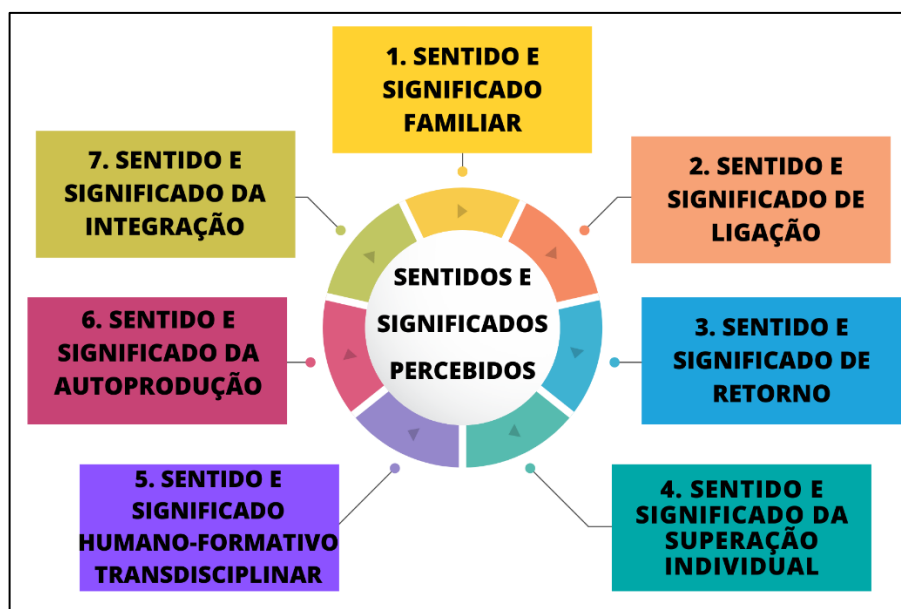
1. SENTIDO E SIGNIFICADO FAMILIAR

2. SENTIDO E SIGNIFICADO DE LIGAÇÃO

3. SENTIDO E SIGNIFICADO DE RETORNO

4. SENTIDO E SIGNIFICADO DA SUPERAÇÃO INDIVIDUAL

5. SENTIDO E SIGNIFICADO HUMANO-FORMATIVO TRANSDISCIPLINAR

6. SENTIDO E SIGNIFICADO DA AUTOPRODUÇÃO

7. SENTIDO E SIGNIFICADO DA INTEGRAÇÃO

SENTIDOS E SIGNIFICADOS PERCEBIDOS